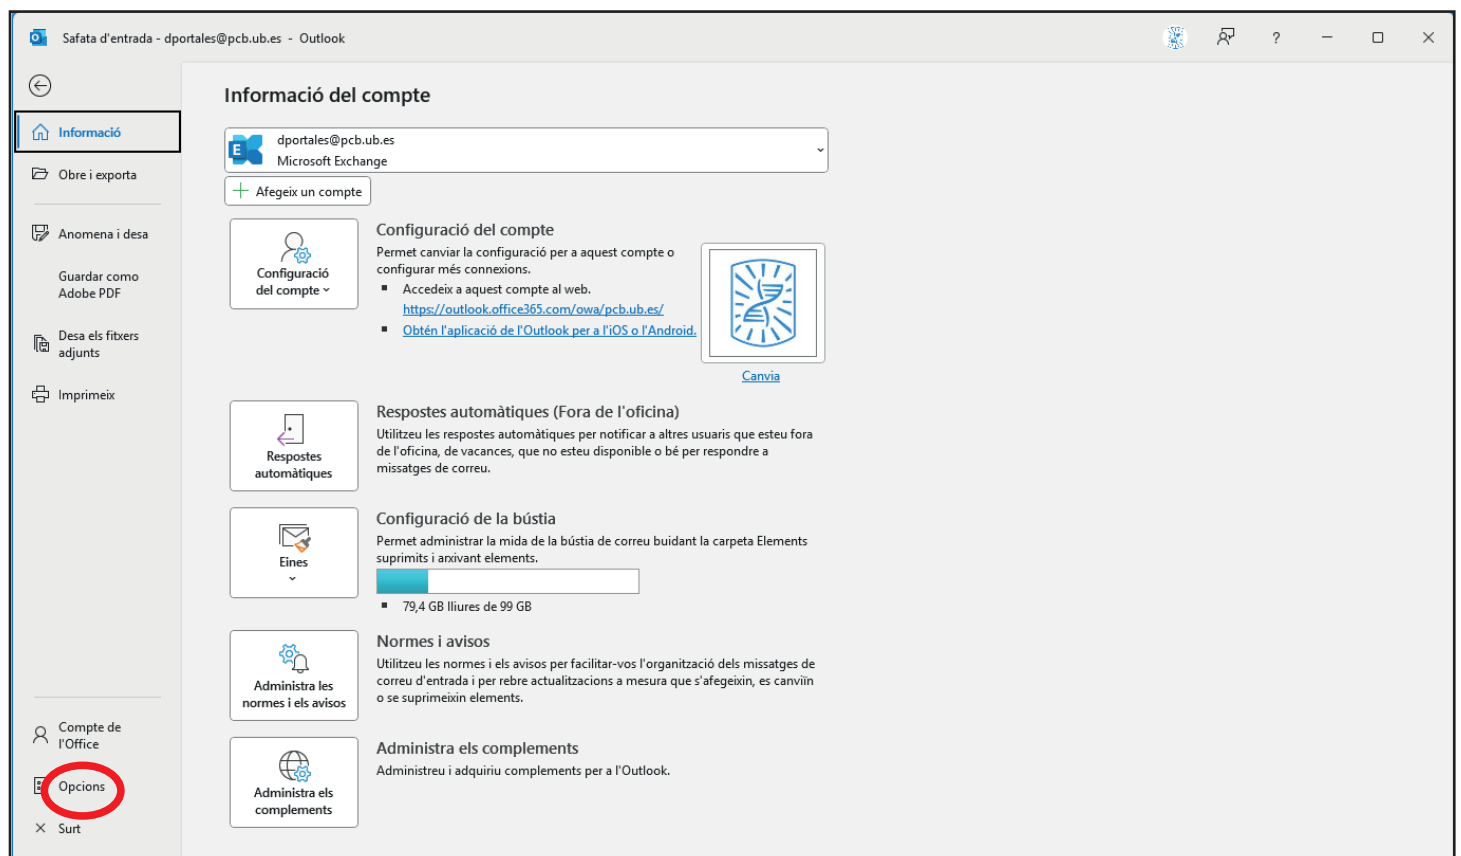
Safata d'entrada - dportales@pcb.ub.es - Outlook

?

Informació

Obre i exporta

Anomena i desa

Guardar como Adobe PDF

Desa els fitxers adjunts

Imprimeix

Compte de l'Office

Opcions

Surt

Informació del compte

dportales@pcb.ub.es
Microsoft Exchange

Afegeix un compte

Configuració del compte

Configuració del compte
Permet canviar la configuració per a aquest compte o configurar més connexions.
- Accedeix a aquest compte al web.
https://outlook.office365.com/owa/pcb.ub.es/
- Obtén l'aplicació de l'Outlook per a l'iOS o l'Android.

Canvia

Respostes automàtiques

Respostes automàtiques (Fora de l'oficina)
Utilitzeu les respostes automàtiques per notificar a altres usuaris que esteu fora de l'oficina, de vacances, que no esteu disponible o bé per respondre a missatges de correu.

Eines

Configuració de la bústia
Permet administrar la mida de la bústia de correu buidant la carpeta Elements suprimits i arxivant elements.
- 79,4 GB lliures de 99 GB

Administra les normes i els avisos

Normes i avisos
Utilitzeu les normes i els avisos per facilitar-vos l'organització dels missatges de correu d'entrada i per rebre actualitzacions a mesura que s'afegeixin, es canviïn o se suprimeixin elements.

Administra els complements

Administra els complements
Administreu i adquiriu complements per a l'Outlook.